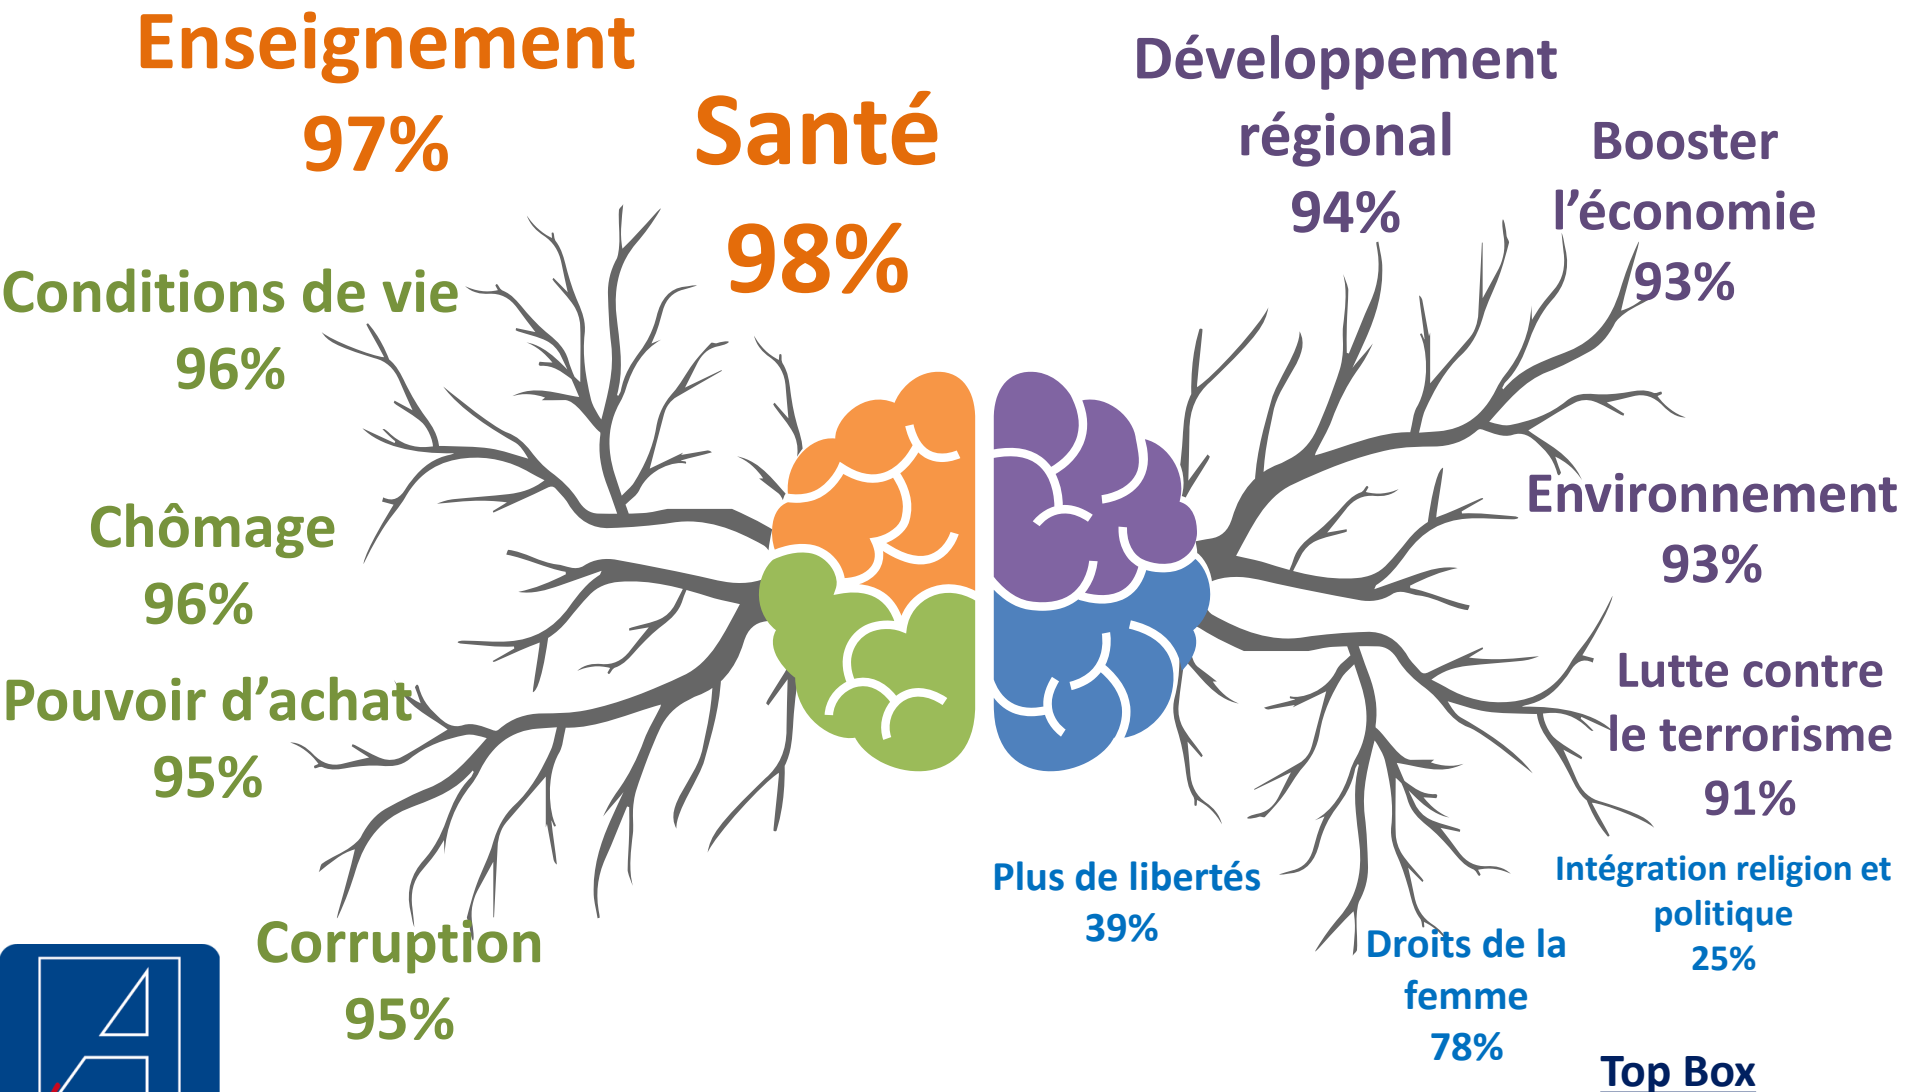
Enseignement
97%

Santé
98%

Développement régional
94%

Booster l'économie
93%

Conditions de vie
96%

Chômage
96%

Pouvoir d'achat
95%

Corruption
95%

Environnement
93%

Lutte contre le terrorisme
91%

Plus de libertés
39%

Droits de la femme
78%

Intégration religion et politique
25%

Top Box